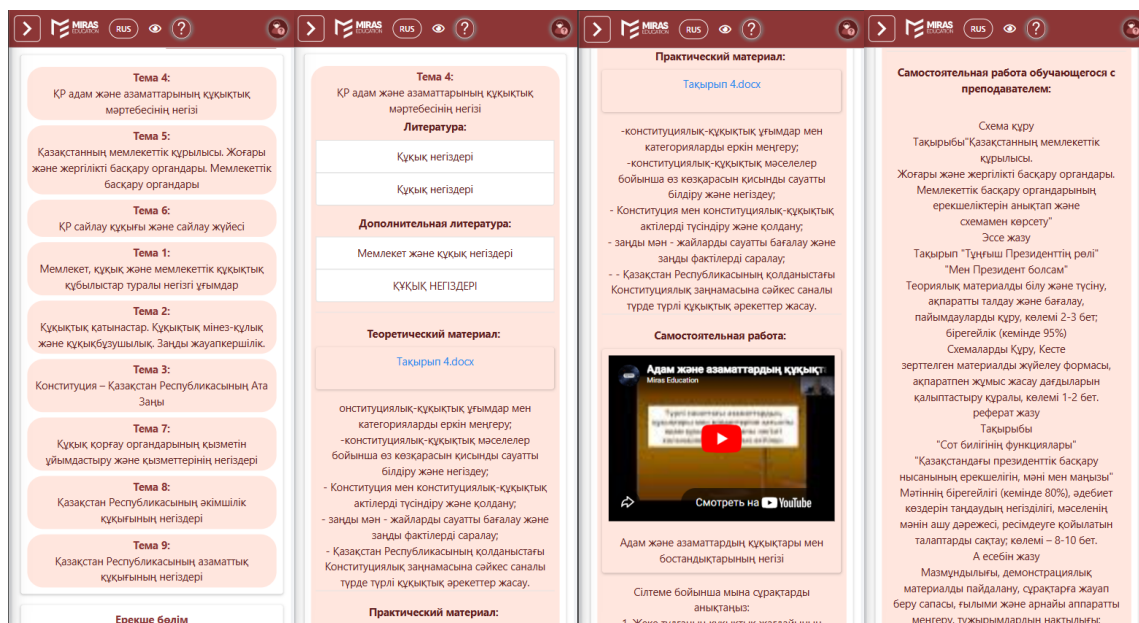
MIRAS EDUCATION RUS

Тема 4:
ҚР адам және азаматтарының құқықтық мәртебесінің негізі

Тема 5:
Қазақстанның мемлекеттік құрылысы. Жоғары және жергілікті басқару органдары. Мемлекеттік басқару органдары

Тема 6:
ҚР сайлау құқығы және сайлау жүйесі

Тема 1:
Мемлекет, құқық және мемлекеттік құқықтық құбылыстар туралы негізгі ұғымдар

Тема 2:
Құқықтық қатынастар. Құқықтық мінез-құлық және құқықбұзушылық. Заңды жауапкершілік.

Тема 3:
Конституция – Қазақстан Республикасының Ата Заңы

Тема 7:
Құқық қорғау органдарының қызметін ұйымдастыру және қызметтерінің негіздері

Тема 8:
Қазақстан Республикасының әкімшілік құқығының негіздері

Тема 9:
Қазақстан Республикасының азаматтық құқығының негіздері

Ерекше бөлім

MIRAS EDUCATION RUS

Тема 4:
ҚР адам және азаматтарының құқықтық мәртебесінің негізі

Литература:

Құқық негіздері

Құқық негіздері

Дополнительная литература:

Мемлекет және құқық негіздері

ҚҰҚЫҚ НЕГІЗДЕРІ

Теоретический материал:

Тақырып 4.docx

онституциялық-құқықтық ұғымдар мен категорияларды еркін меңгеру;
-конституциялық-құқықтық мәселелер бойынша өз көзқарасын қисынды сауатты білдіру және негіздеу;
- Конституция мен конституциялық-құқықтық актілерді түсіндіру және қолдану;
- заңды мән - жайларды сауатты бағалау және заңды фактілерді саралау;
- Қазақстан Республикасының қолданыстағы Конституциялық заңнамасына сәйкес саналы түрде түрлі құқықтық әрекеттер жасау.

Практический материал:

MIRAS EDUCATION RUS

Практический материал:

Тақырып 4.docx

-конституциялық-құқықтық ұғымдар мен категорияларды еркін меңгеру;
-конституциялық-құқықтық мәселелер бойынша өз көзқарасын қисынды сауатты білдіру және негіздеу;
- Конституция мен конституциялық-құқықтық актілерді түсіндіру және қолдану;
- заңды мән - жайларды сауатты бағалау және заңды фактілерді саралау;
- - Қазақстан Республикасының қолданыстағы Конституциялық заңнамасына сәйкес саналы түрде түрлі құқықтық әрекеттер жасау.

Самостоятельная работа:

Адам және азаматтардың құқық
Miras Education
Смотреть на YouTube

Адам және азаматтардың құқықтары мен бостандықтарының негізі

Сілтеме бойынша мына сұрақтарды анықтаңыз:
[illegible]

MIRAS EDUCATION RUS

Самостоятельная работа обучающегося с преподавателем:

Схема құру
Тақырыбы"Қазақстанның мемлекеттік құрылысы.
Жоғары және жергілікті басқару органдары.
Мемлекеттік басқару органдарының ерекшеліктерін анықтап және схемамен көрсету"
Эссе жазу
Тақырып "Тұңғыш Президенттің рөлі"
"Мен Президент болсам"
Теориялық материалдарды білу және түсіну, ақпаратты талдау және бағалау, пайымдауларды құру, көлемі 2-3 бет; бірегейлік (кемінде 95%)
Схемаларды Құру, Кесте
зерттелген материалдарды жүйелеу формасы, ақпаратпен жұмыс жасау дағдыларын қалыптастыру құралы, көлемі 1-2 бет.
реферат жазу
Тақырыбы
"Сот билігінің функциялары"
"Қазақстандағы президенттік басқару нысанының ерекшелігін, мәні мен маңызы"
Мәтіннің бірегейлігі (кемінде 80%), адебиет көздерін таңдаудың негізділігі, мәселенің мәнін ашу дәрежесі, ресімдеуге қойылатын талаптарды сақтау; көлемі – 8-10 бет.
А есебін жазу
Мазмұндылығы, демонстрациялық материалды пайдалану, сұрақтарға жауап беру сапасы, ғылыми және арнайы аппаратты меңгеру, тұжырымдардың нақтылығы;